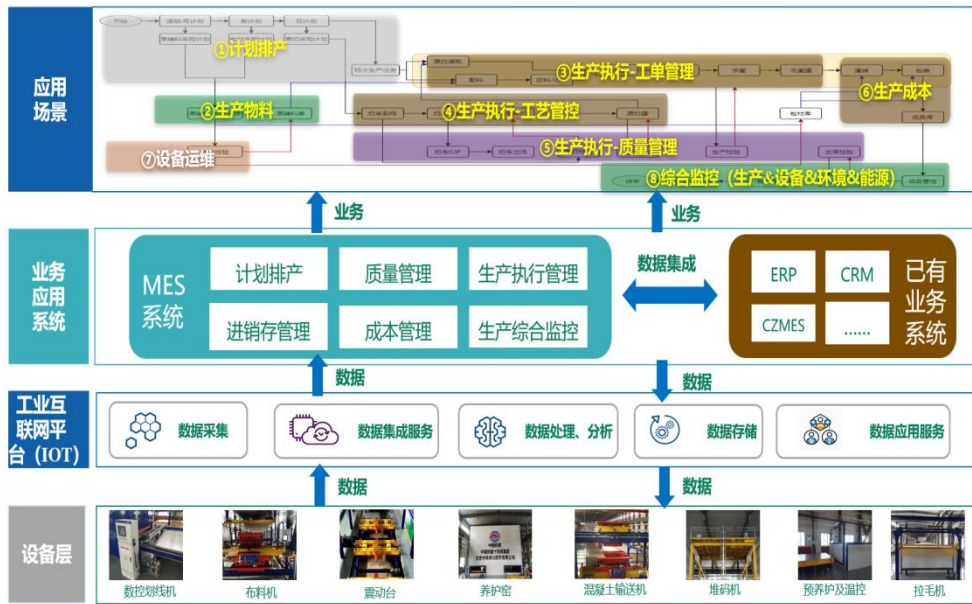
应用场景

①计划排产
②生产物料
③生产执行-工单管理
④生产执行-工艺管控
⑤生产执行-质量管理
⑥生产成本
⑦设备运维
⑧综合监控（生产&设备&环境&能源）

业务
业务

业务应用系统

MES系统
计划排产
质量管理
生产执行管理
进销存管理
成本管理
生产综合监控

数据集成

ERP
CRM
CZMES
......
已有业务系统

数据
数据

工业互联网平台（IOT）

数据采集
数据集成服务
数据处理、分析
数据存储
数据应用服务

数据
数据

设备层

数控划线机
布料机
震动台
养护窑
混凝土输送机
堆码机
预养护及温控
拉毛机